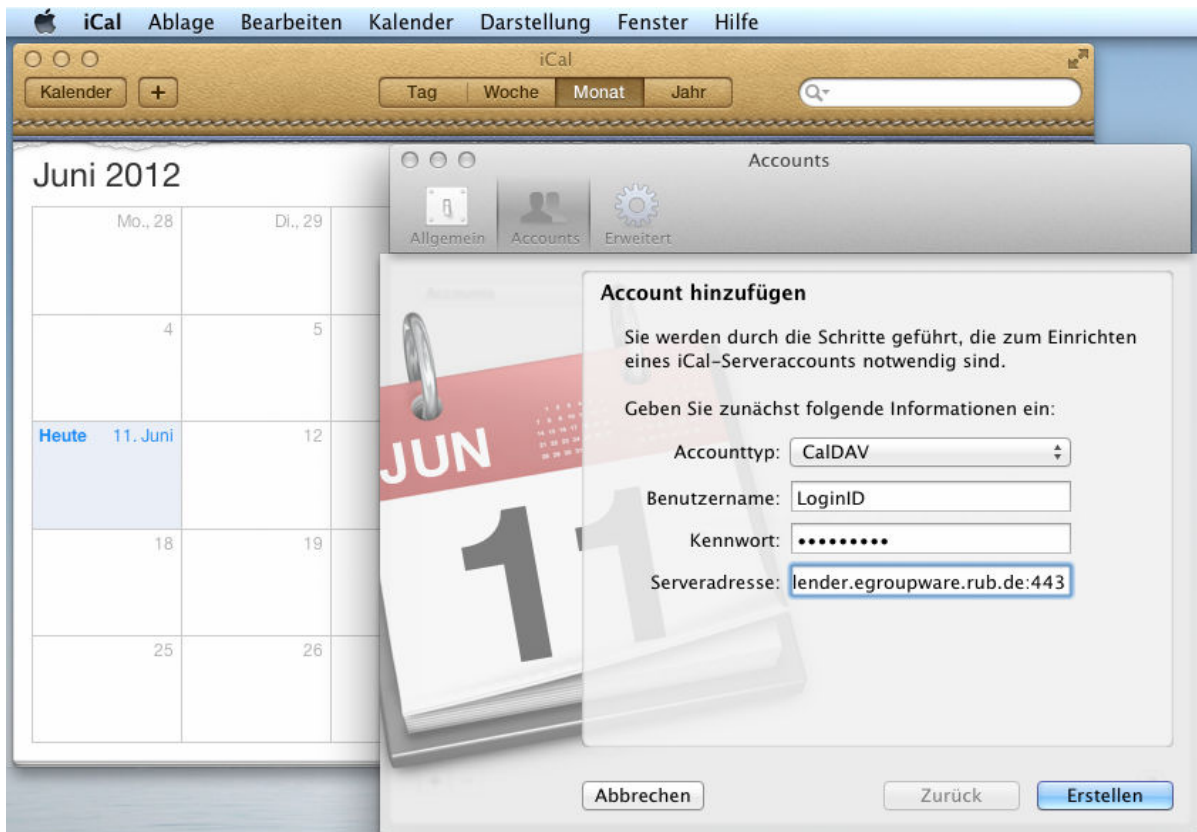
iCal Ablage Bearbeiten Kalender Darstellung Fenster Hilfe

iCal

Kalender +

Tag Woche Monat Jahr

Juni 2012

Mo., 28 Di., 29

4 5

Heute 11. Juni 12

18 19

25 26

Accounts

Allgemein Accounts Erweitert

JUN

11

Account hinzufügen

Sie werden durch die Schritte geführt, die zum Einrichten eines iCal-Serveraccounts notwendig sind.

Geben Sie zunächst folgende Informationen ein:

Accounttyp: CalDAV

Benutzername: LoginID

Kennwort: •••••••••

Serveradresse: lender.egroupware.rub.de:443

Abbrechen

Zurück

Erstellen